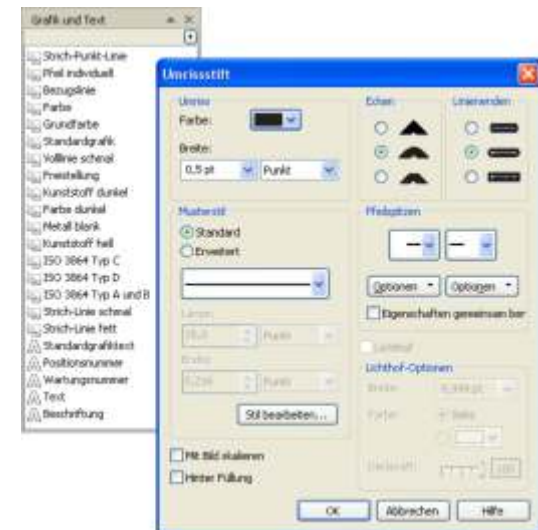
Grafik und Text

Strich-Punkt-Linie
Pfeil individuell
Bezugslinie
Farbe
Grundfarbe
Standardgrafik
Volllinie schmal
Freistellung
Kunststoff dunkel
Farbe dunkel
Metall blank
Kunststoff hell
ISO 3864 Typ C
ISO 3864 Typ D
ISO 3864 Typ A und B
Strich-Linie schmal
Strich-Linie fett
Standardgrafiktext
Positionsnummer
Wartungsnummer
Text
Beschriftung

Umrissstift

Umriss
Farbe:
Breite:
0,5 pt
Punkt

Ecken

Linienenden

Musterstil
Standard
Erweitert

Länge
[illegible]
Punkt
Breite
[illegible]
Punkt

Stil bearbeiten...

Pfeiloptionen

Optionen
Optionen

Eigenschaften gemeinsam bar

Lichthof

Lichthof-Optionen
Breite
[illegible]
Farbe
Keine

Deckkraft
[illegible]

Mit Bild skalieren
Hinter Füllung

OK
Abbrechen
Hilfe